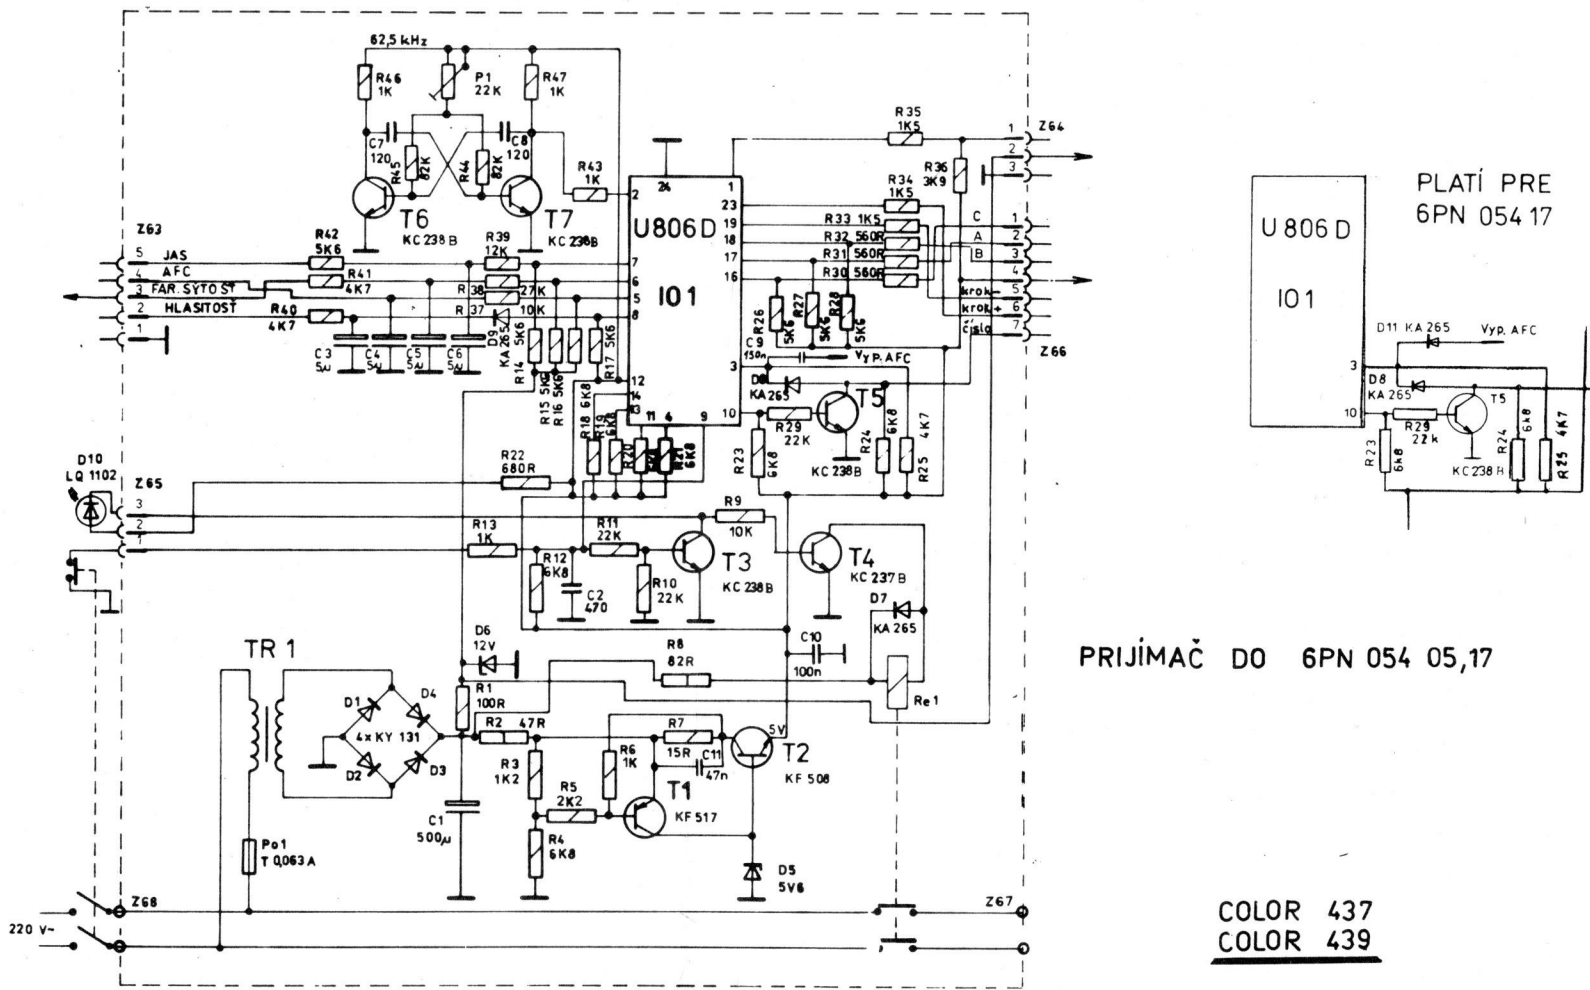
62,5 kHz
R46 1K
P1 22K
R47 1K
C7 120
R45 82K
R44 82K
C8 120
R43 1K
T6 KC 238 B
T7 KC 238B
U806D
I01
24
1
23
19
18
17
16
R35 1K5
Z64
1
2
3
R36 3K9
R34 1K5
R33 1K5
R32 560R
R31 560R
R30 560R
C
A
B
Z63
5 JAS
4 AFC
3 FAR. SYTOSŤ
2 HLASITOSŤ
1
R42 5K6
R41 4K7
R39 12K
R38 27K
R37 10K
R40 4K7
7
6
5
8
D9 KA 265
R14 5K6
R15 5K6
R16 5K6
R17 5K6
C3 5μ
C4 5μ
C5 5μ
C6 5μ
R26 5K6
R27 5K6
R28 5K6
C9 150n
V YP. AFC
krok -
krok +
číslo
4
5
6
7
Z66
12
14
13
11
4
9
3
10
D8 KA 265
R29 22K
T5 KC 238B
R24 6K8
R25 4K7
R23 6K8
R18 6K8
R19 6K8
R20
R21 6K8
R22 680R
D10 LQ 1102
Z65
3
2
1
R13 1K
R12 6K8
C2 470
R11 22K
R10 22K
T3 KC 238B
R9 10K
T4 KC 237B
D7 KA 265
TR 1
D6 12V
R8 82R
C10 100n
Re1
D1
D4
4 x KY 131
D2
D3
R1 100R
R2 47R
R3 1K2
R7 15R
C11 47n
R6 1K
T2 KF 508
5V
R5 2K2
T1 KF 517
R4 6K8
C1 500μ
D5 5V6
Po1 T 0,063 A
Z68
Z67
220 V~
U 806 D
I01
PLATÍ PRE 6PN 054 17
D11 KA 265
Vyp. AFC
3
D8 KA 265
10
R29 22 k
T5
KC 238 B
R23 6k8
R24 6k8
R25 4K7
PRIJÍMAČ DO 6PN 054 05,17
COLOR 437
COLOR 439